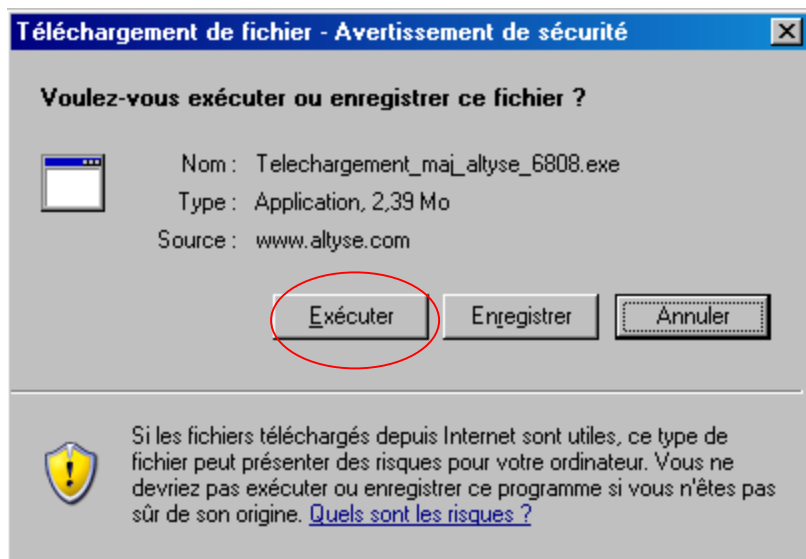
Téléchargement de fichier - Avertissement de sécurité

Voulez-vous exécuter ou enregistrer ce fichier ?

Nom : Telechargement_maj_altyse_6808.exe
Type : Application, 2,39 Mo
Source : www.altyse.com

Exécuter

Enregistrer

Annuler

Si les fichiers téléchargés depuis Internet sont utiles, ce type de fichier peut présenter des risques pour votre ordinateur. Vous ne devriez pas exécuter ou enregistrer ce programme si vous n'êtes pas sûr de son origine. Quels sont les risques ?